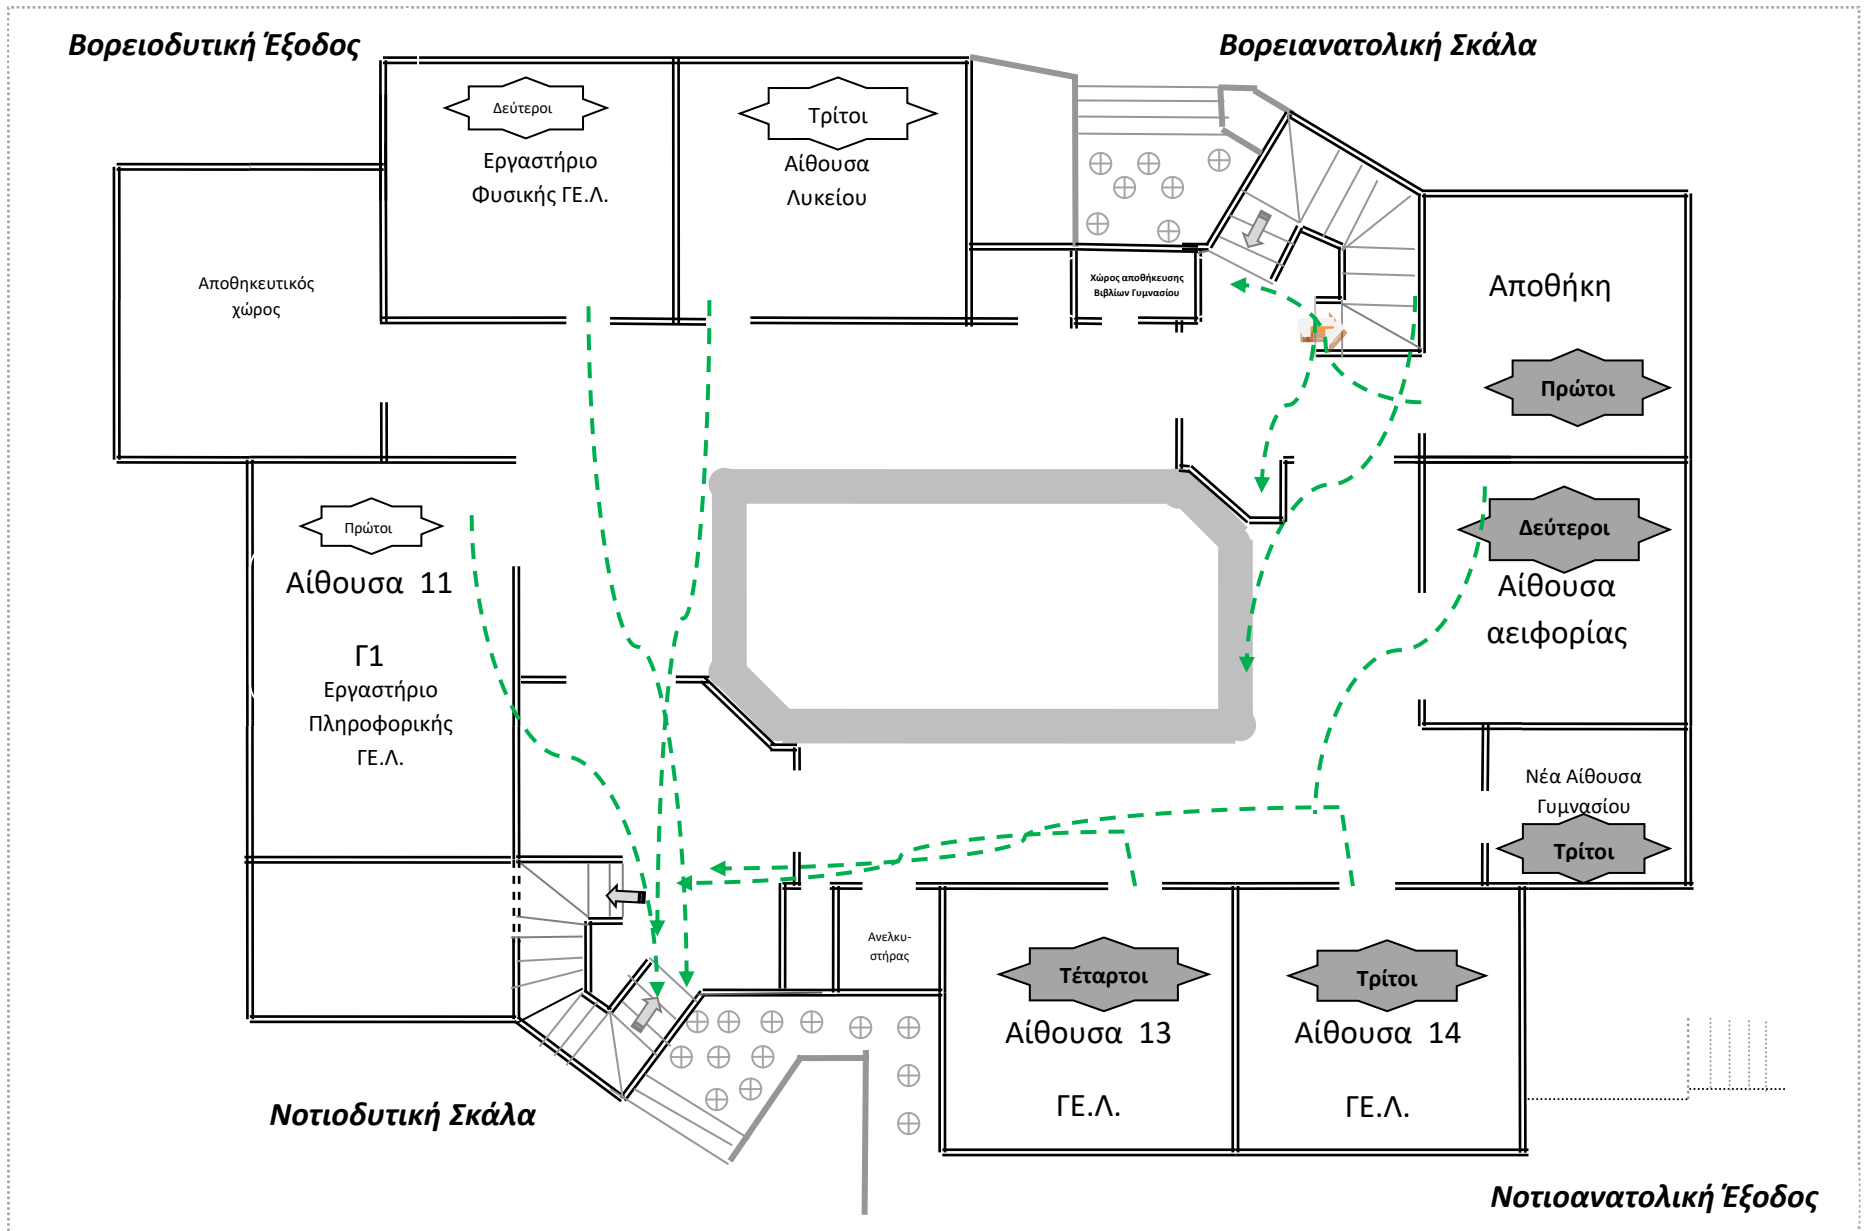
Βορειοδυτική Έξοδος

Βορειανατολική Σκάλα

Δεύτεροι

Εργαστήριο Φυσικής ΓΕ.Λ.

Τρίτοι

Αίθουσα Λυκείου

Αποθηκευτικός χώρος

Χώρος αποθήκευσης Βιβλίων Γυμνασίου

Αποθήκη

Πρώτοι

Πρώτοι

Αίθουσα 11

Γ1

Εργαστήριο Πληροφορικής ΓΕ.Λ.

Δεύτεροι

Αίθουσα αειφορίας

Νέα Αίθουσα Γυμνασίου

Τρίτοι

Ανελκυστήρας

Τέταρτοι

Αίθουσα 13

ΓΕ.Λ.

Τρίτοι

Αίθουσα 14

ΓΕ.Λ.

Νοτιοδυτική Σκάλα

Νοτιοανατολική Έξοδος